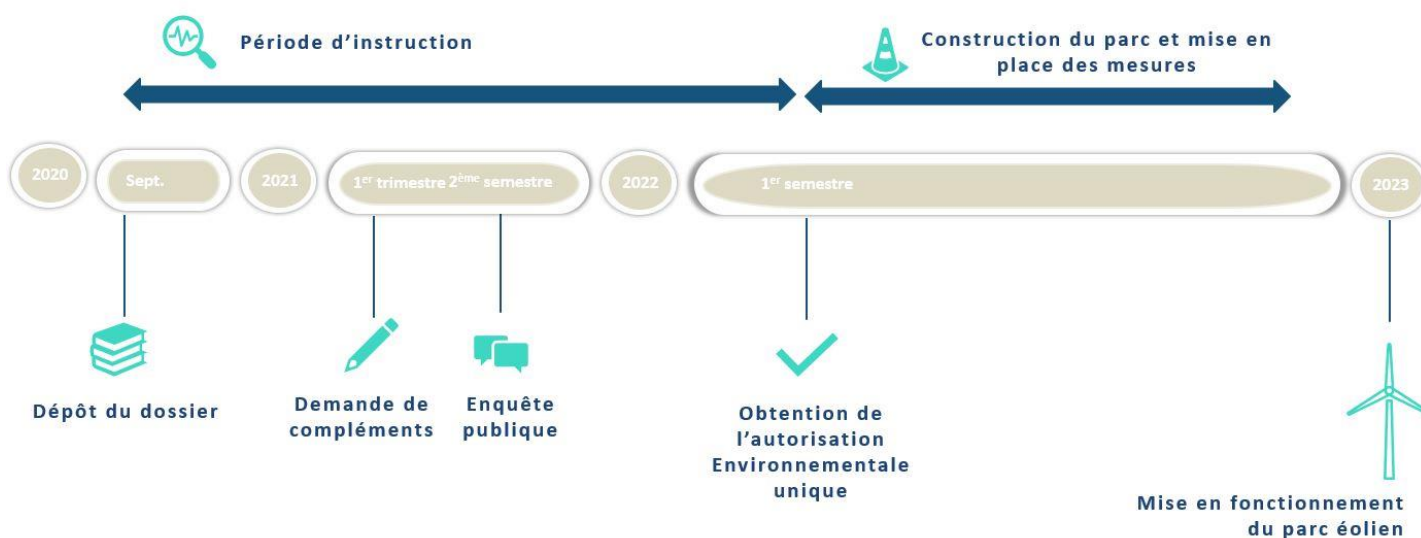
Période d'instruction

Construction du parc et mise en place des mesures

2020

Sept.

2021

1$^{er}$ trimestre 2$^{ème}$ semestre

2022

1$^{er}$ semestre

2023

Dépôt du dossier

Demande de compléments

Enquête publique

Obtention de l'autorisation Environnementale unique

Mise en fonctionnement du parc éolien